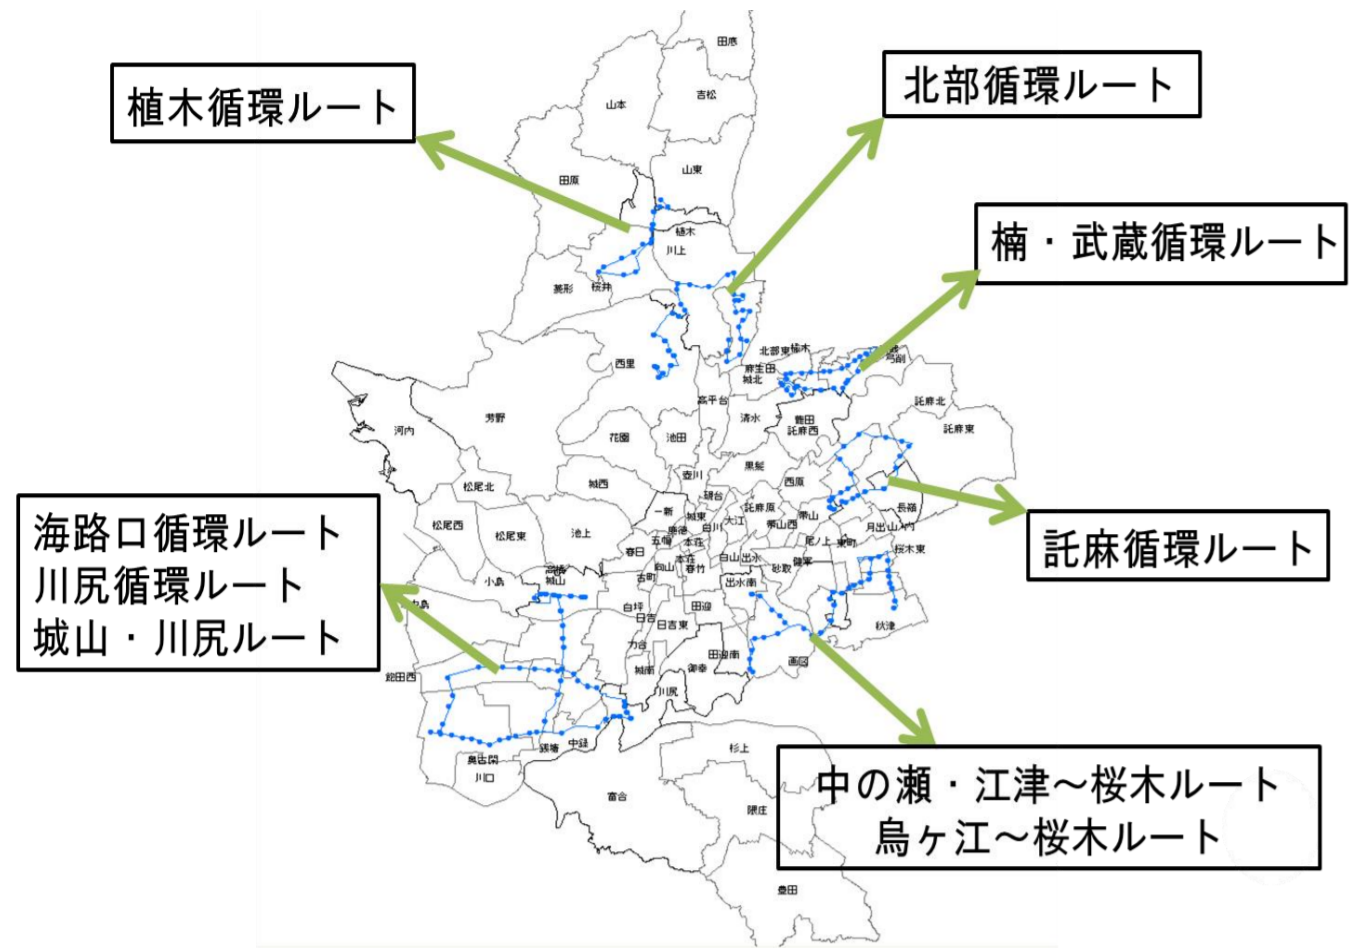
植木循環ルート

北部循環ルート

楠・武蔵循環ルート

託麻循環ルート

海路口循環ルート
川尻循環ルート
城山・川尻ルート

中の瀬・江津～桜木ルート
鳥ヶ江～桜木ルート

田底
山本
吉松
田原
山東
植木
川上
菱形
桃井
西里
北部東
麻生田
城北
楠
弓削
高平台
清水
龍田
託麻西
託麻北
託麻東
芳野
河内
花園
池田
京川
黒髪
西原
松尾北
城西
壺川
碩台
託麻原
長嶺
松尾西
松尾東
池上
一新
城東
大江
帯山
帯山西
月出
山ノ内
春日
五福
本荘
白川
白山
出水
尼ノ上
健軍
桜木東
小島
高橋
城山
古町
春竹
砂取
中島
白坪
日吉
日吉東
田迎
出水南
秋津
力合
田迎南
画図
飽田西
城南
御幸
川尻
奥古閑
銭塘
中緑
杉上
川口
富合
隈庄
豊田